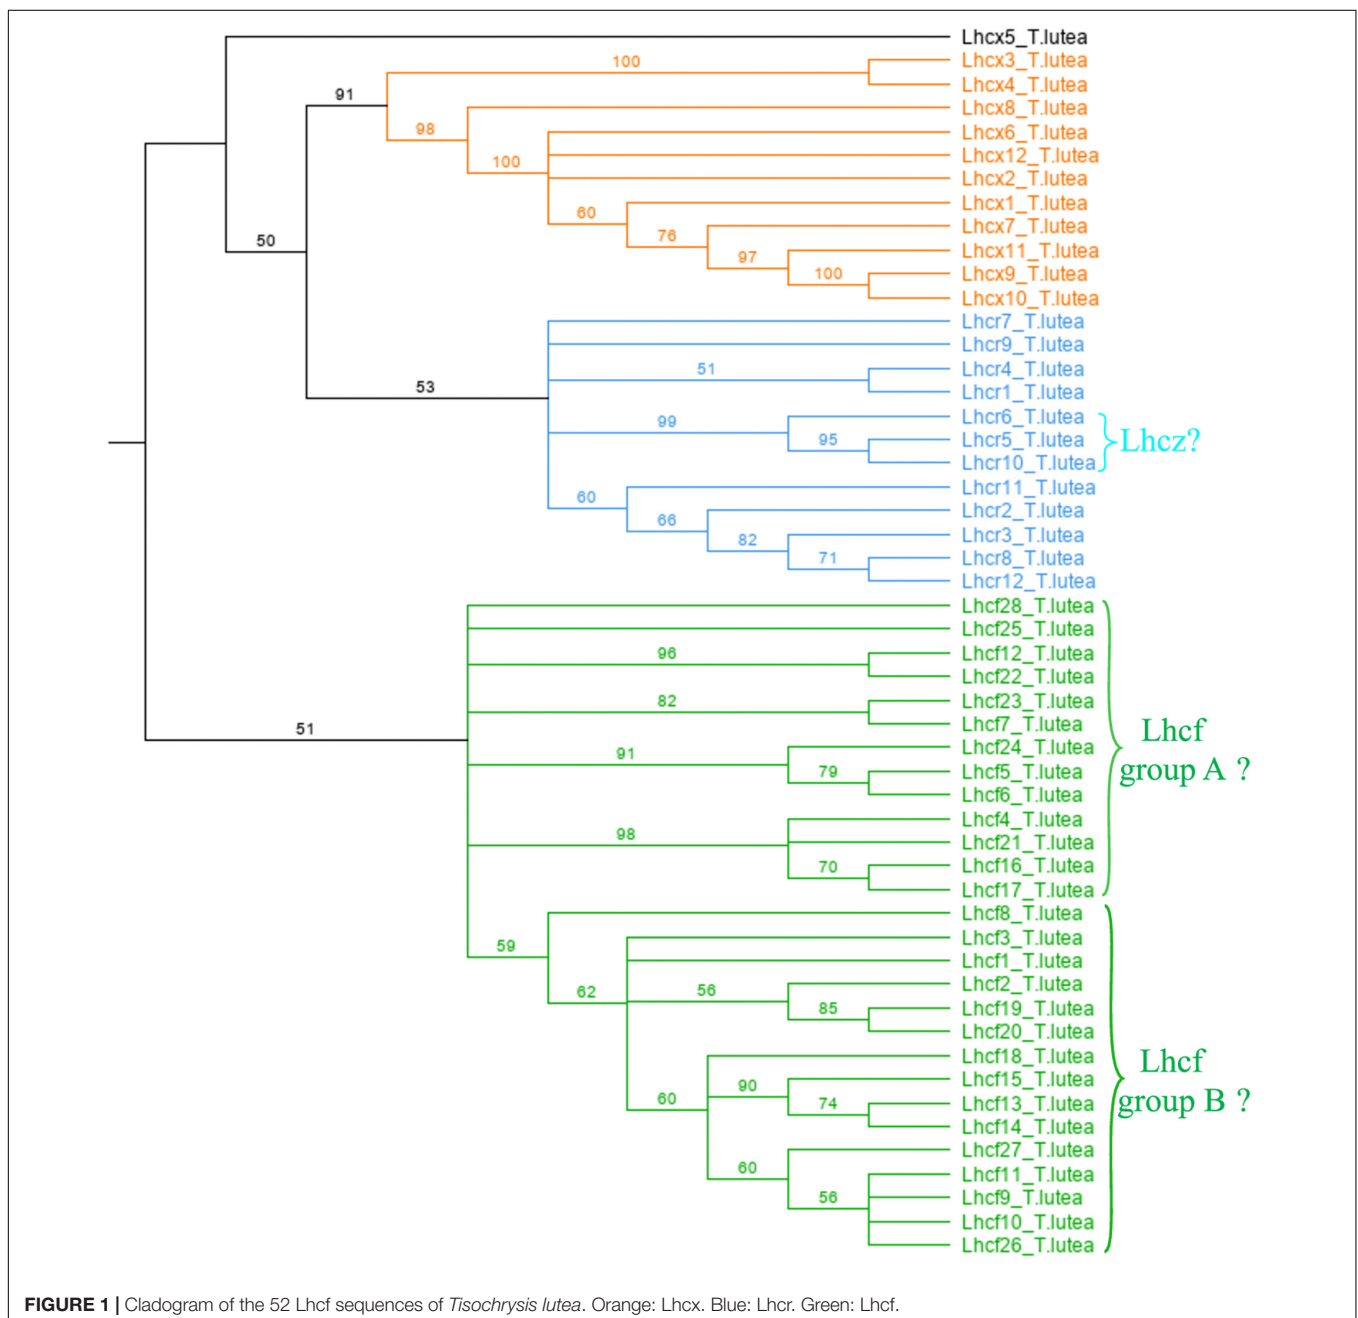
Lhcx5_T.lutea
100
Lhcx3_T.lutea
Lhcx4_T.lutea
91
98
Lhcx8_T.lutea
Lhcx6_T.lutea
100
Lhcx12_T.lutea
Lhcx2_T.lutea
60
Lhcx1_T.lutea
76
Lhcx7_T.lutea
50
97
Lhcx11_T.lutea
100
Lhcx9_T.lutea
Lhcx10_T.lutea
Lhcr7_T.lutea
Lhcr9_T.lutea
51
Lhcr4_T.lutea
53
Lhcr1_T.lutea
99
Lhcr6_T.lutea
95
Lhcr5_T.lutea
Lhcz?
Lhcr10_T.lutea
60
Lhcr11_T.lutea
66
Lhcr2_T.lutea
82
Lhcr3_T.lutea
71
Lhcr8_T.lutea
Lhcr12_T.lutea
Lhcf28_T.lutea
Lhcf25_T.lutea
96
Lhcf12_T.lutea
Lhcf22_T.lutea
82
Lhcf23_T.lutea
51
Lhcf7_T.lutea
Lhcf
91
Lhcf24_T.lutea
79
Lhcf5_T.lutea
group A ?
Lhcf6_T.lutea
Lhcf4_T.lutea
98
Lhcf21_T.lutea
70
Lhcf16_T.lutea
Lhcf17_T.lutea
Lhcf8_T.lutea
59
Lhcf3_T.lutea
Lhcf1_T.lutea
62
56
Lhcf2_T.lutea
85
Lhcf19_T.lutea
Lhcf20_T.lutea
Lhcf18_T.lutea
Lhcf
90
Lhcf15_T.lutea
60
74
Lhcf13_T.lutea
group B ?
Lhcf14_T.lutea
Lhcf27_T.lutea
60
Lhcf11_T.lutea
56
Lhcf9_T.lutea
Lhcf10_T.lutea
Lhcf26_T.lutea

**FIGURE 1 |** Cladogram of the 52 Lhcf sequences of *Tisochrysis lutea*. Orange: Lhcx. Blue: Lhcr. Green: Lhcf.